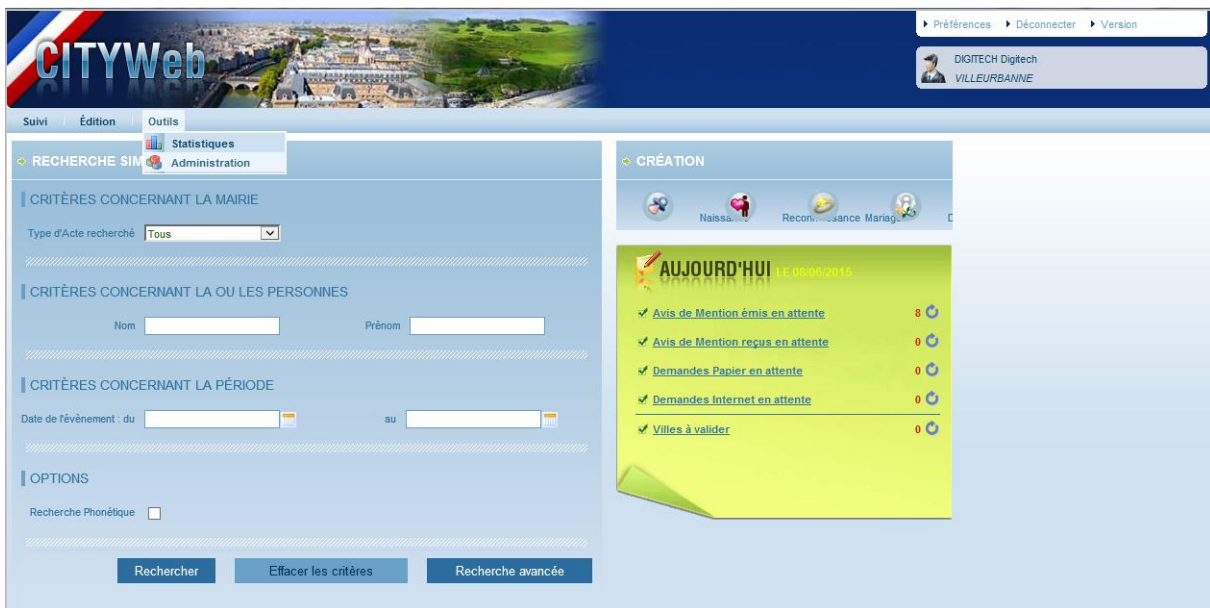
CITYWeb

Préférences Déconnecter Version

DIGITECH Digitech
VILLEURBANNE

Suivi Édition Outils

Statistiques
Administration

RECHERCHE SIM

CRITÈRES CONCERNANT LA MAIRIE

Type d'Acte recherché Tous

CRITÈRES CONCERNANT LA OU LES PERSONNES

Nom Prénom

CRITÈRES CONCERNANT LA PÉRIODE

Date de l'évènement : du au

OPTIONS

Recherche Phonétique

Rechercher Effacer les critères Recherche avancée

CRÉATION

Naiss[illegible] Recon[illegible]sance Mariag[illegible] D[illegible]

AUJOURD'HUI LE 08/06/2015

Avis de Mention émis en attente 8
Avis de Mention reçus en attente 0
Demandes Papier en attente 0
Demandes Internet en attente 0
Villes à valider 0